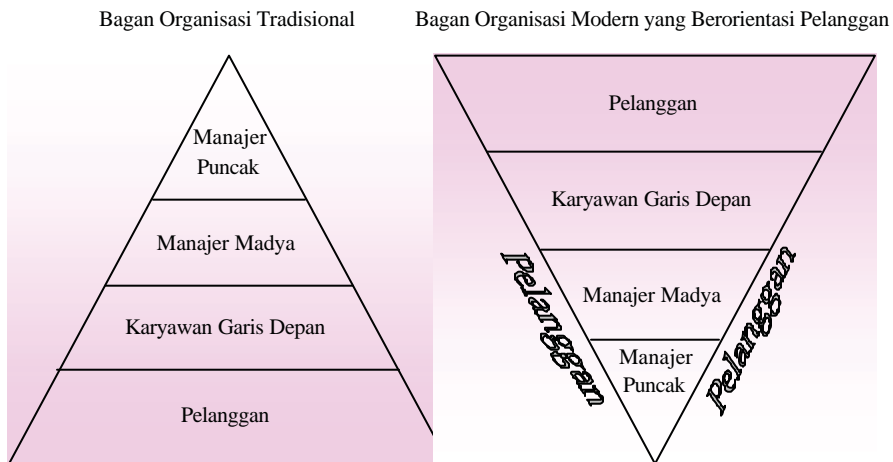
Bagan Organisasi Tradisional

Manajer Puncak

Manajer Madya

Karyawan Garis Depan

Pelanggan

Bagan Organisasi Modern yang Berorientasi Pelanggan

Pelanggan

Karyawan Garis Depan

Manajer Madya

Manajer Puncak

Pelanggan

pelanggan